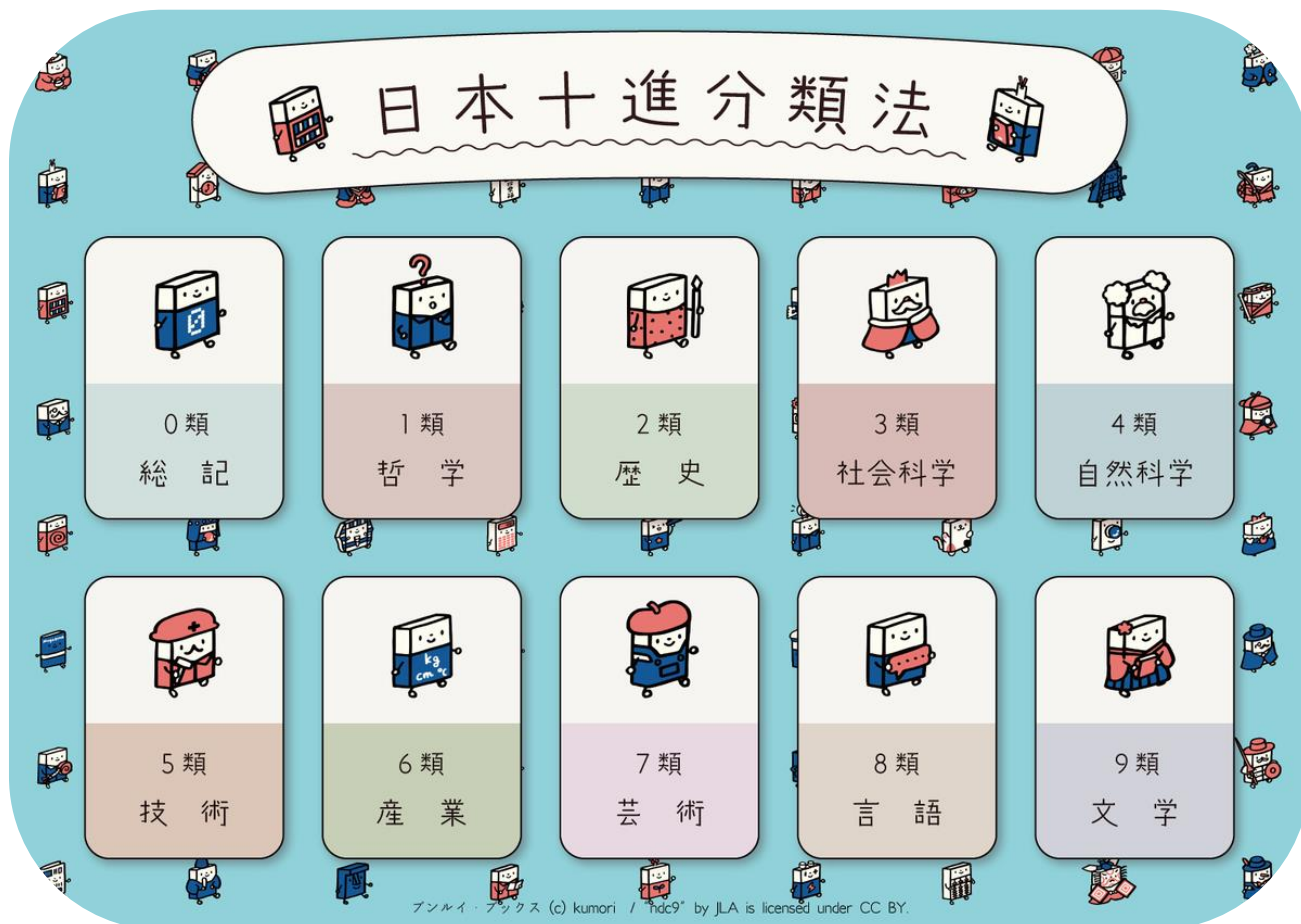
日本十進分類法

0類
総　記

1類
哲　学

2類
歴　史

3類
社会科学

4類
自然科学

5類
技　術

6類
産　業

7類
芸　術

8類
言　語

9類
文　学

ブンルイ・ブックス (c) kumori / "ndc9" by JLA is licensed under CC BY.